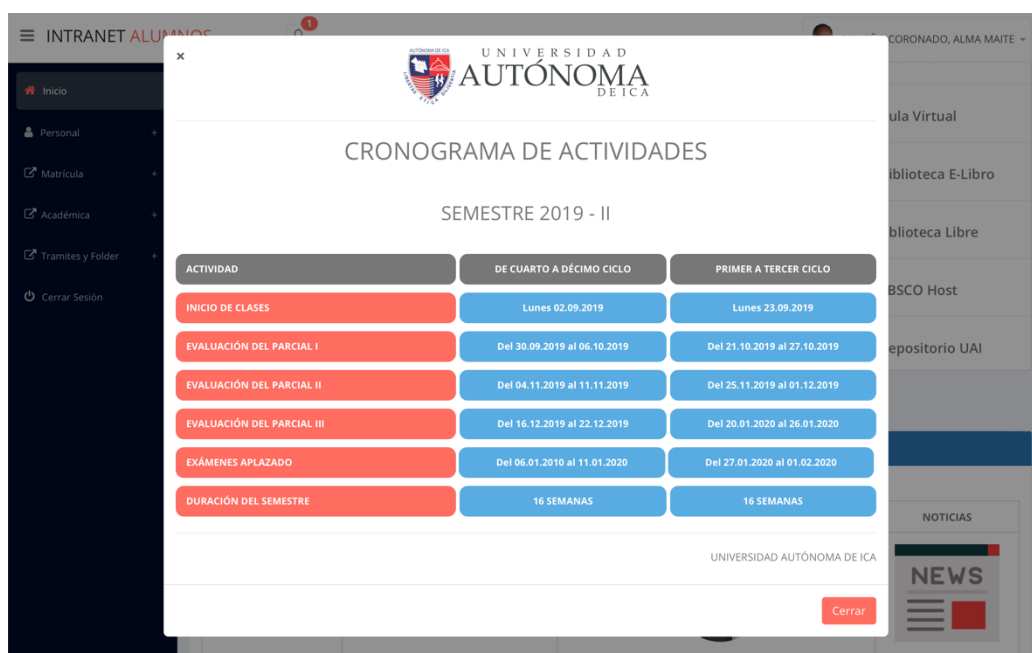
INTRANET ALUMNOS

1

CORONADO, ALMA MAITE

Inicio

Personal +

Matrícula +

Académica +

Tramites y Folder +

Cerrar Sesión

×

UNIVERSIDAD AUTÓNOMA DE ICA

CRONOGRAMA DE ACTIVIDADES

SEMESTRE 2019 - II

| ACTIVIDAD | DE CUARTO A DÉCIMO CICLO | PRIMER A TERCER CICLO |
|---|---|---|
| INICIO DE CLASES | Lunes 02.09.2019 | Lunes 23.09.2019 |
| EVALUACIÓN DEL PARCIAL I | Del 30.09.2019 al 06.10.2019 | Del 21.10.2019 al 27.10.2019 |
| EVALUACIÓN DEL PARCIAL II | Del 04.11.2019 al 11.11.2019 | Del 25.11.2019 al 01.12.2019 |
| EVALUACIÓN DEL PARCIAL III | Del 16.12.2019 al 22.12.2019 | Del 20.01.2020 al 26.01.2020 |
| EXÁMENES APLAZADO | Del 06.01.2010 al 11.01.2020 | Del 27.01.2020 al 01.02.2020 |
| DURACIÓN DEL SEMESTRE | 16 SEMANAS | 16 SEMANAS |

UNIVERSIDAD AUTÓNOMA DE ICA

Cerrar

ula Virtual

iblioteca E-Libro

iblioteca Libre

BSCO Host

epositorio UAI

NOTICIAS

NEWS